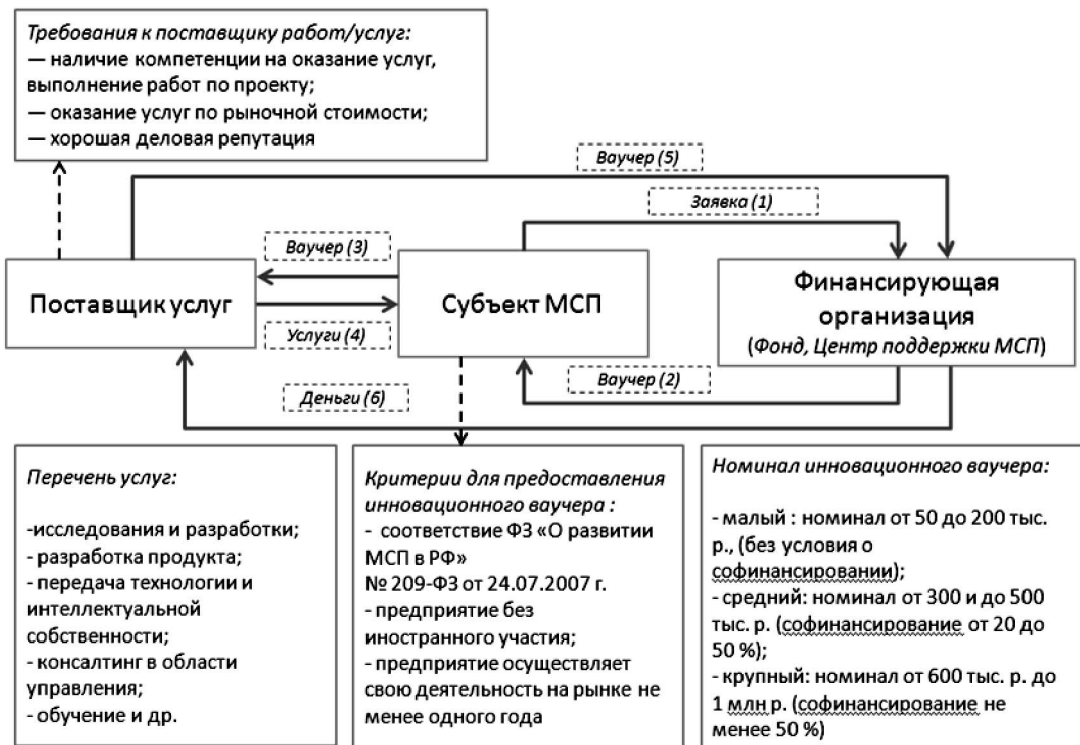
Требования к поставщику работ/услуг:
— наличие компетенции на оказание услуг, выполнение работ по проекту;
— оказание услуг по рыночной стоимости;
— хорошая деловая репутация

Ваучер (5)

Заявка (1)

Ваучер (3)

Поставщик услуг

Субъект МСП

Финансирующая организация
(Фонд, Центр поддержки МСП)

Услуги (4)

Ваучер (2)

Деньги (6)

Перечень услуг:

-исследования и разработки;
- разработка продукта;
- передача технологии и интеллектуальной собственности;
- консалтинг в области управления;
- обучение и др.

Критерии для предоставления инновационного ваучера :
- соответствие ФЗ «О развитии МСП в РФ»
№ 209-ФЗ от 24.07.2007 г.
- предприятие без иностранного участия;
- предприятие осуществляет свою деятельность на рынке не менее одного года

Номинал инновационного ваучера:

- малый : номинал от 50 до 200 тыс. р., (без условия о софинансировании);
- средний: номинал от 300 и до 500 тыс. р. (софинансирование от 20 до 50 %);
- крупный: номинал от 600 тыс. р. до 1 млн р. (софинансирование не менее 50 %)